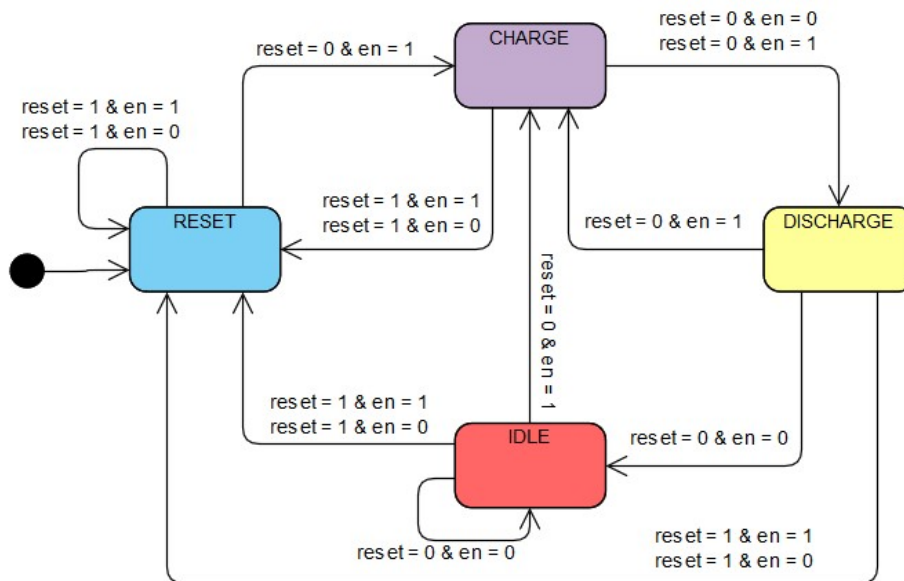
reset = 0 & en = 1

CHARGE

reset = 0 & en = 0
reset = 0 & en = 1

reset = 1 & en = 1
reset = 1 & en = 0

reset = 1 & en = 1
reset = 1 & en = 0

RESET

reset = 0 & en = 1

DISCHARGE

reset = 0 & en = 1

reset = 1 & en = 1
reset = 1 & en = 0

IDLE

reset = 0 & en = 0

reset = 0 & en = 0

reset = 1 & en = 1
reset = 1 & en = 0